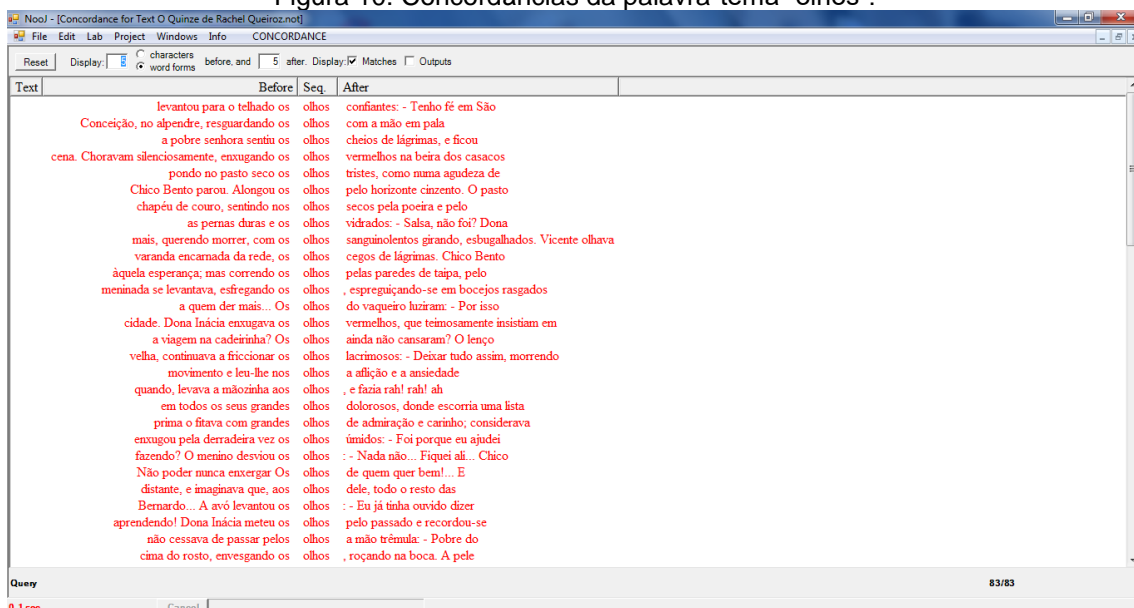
Figura 16: Concordâncias da palavra-tema "olhos".

NooJ - [Concordance for Text O Quinze de Rachel Queiroz.not]

File Edit Lab Project Windows Info CONCORDANCE

Reset Display: 5 characters word forms before, and 5 after. Display: Matches Outputs

| Text | Before | Seq. | After |
|---|---|---|---|
| | levantou para o telhado os | olhos | confiantes: - Tenho fé em São |
| | Conceição, no alpendre, resguardando os | olhos | com a mão em pala |
| | a pobre senhora sentiu os | olhos | cheios de lágrimas, e ficou |
| | cena. Choravam silenciosamente, enxugando os | olhos | vermelhos na beira dos casacos |
| | pondo no pasto seco os | olhos | tristes, como numa agudeza de |
| | Chico Bento parou. Alongou os | olhos | pelo horizonte cinzento. O pasto |
| | chapéu de couro, sentindo nos | olhos | secos pela poeira e pelo |
| | as pernas duras e os | olhos | vidrados: - Salsa, não foi? Dona |
| | mais, querendo morrer, com os | olhos | sanguinolentos girando, esbugalhados. Vicente olhava |
| | varanda encarnada da rede, os | olhos | cegos de lágrimas. Chico Bento |
| | àquela esperança; mas correndo os | olhos | pelas paredes de taipa, pelo |
| | meninada se levantava, esfregando os | olhos | , espreguiçando-se em bocejos rasgados |
| | a quem der mais... Os | olhos | do vaqueiro luziram: - Por isso |
| | cidade. Dona Inácia enxugava os | olhos | vermelhos, que teimosamente insistiam em |
| | a viagem na cadeirinha? Os | olhos | ainda não cansaram? O lenço |
| | velha, continuava a friccionar os | olhos | lacrimosos: - Deixar tudo assim, morrendo |
| | movimento e leu-lhe nos | olhos | a aflição e a ansiedade |
| | quando, levava a mãozinha aos | olhos | , e fazia rah! rah! ah |
| | em todos os seus grandes | olhos | dolorosos, donde escorria uma lista |
| | prima o fitava com grandes | olhos | de admiração e carinho; considerava |
| | enxugou pela derradeira vez os | olhos | úmidos: - Foi porque eu ajudei |
| | fazendo? O menino desviou os | olhos | : - Nada não... Fiquei ali... Chico |
| | Não poder nunca enxergar Os | olhos | de quem quer bem!... E |
| | distante, e imaginava que, aos | olhos | dele, todo o resto das |
| | Bernardo... A avó levantou os | olhos | : - Eu já tinha ouvido dizer |
| | aprendendo! Dona Inácia meteu os | olhos | pelo passado e recordou-se |
| | não cessava de passar pelos | olhos | a mão trêmula: - Pobre do |
| | cima do rosto, envesgando os | olhos | , roçando na boca. A pele |

Query 83/83

0.1 sec Cancel